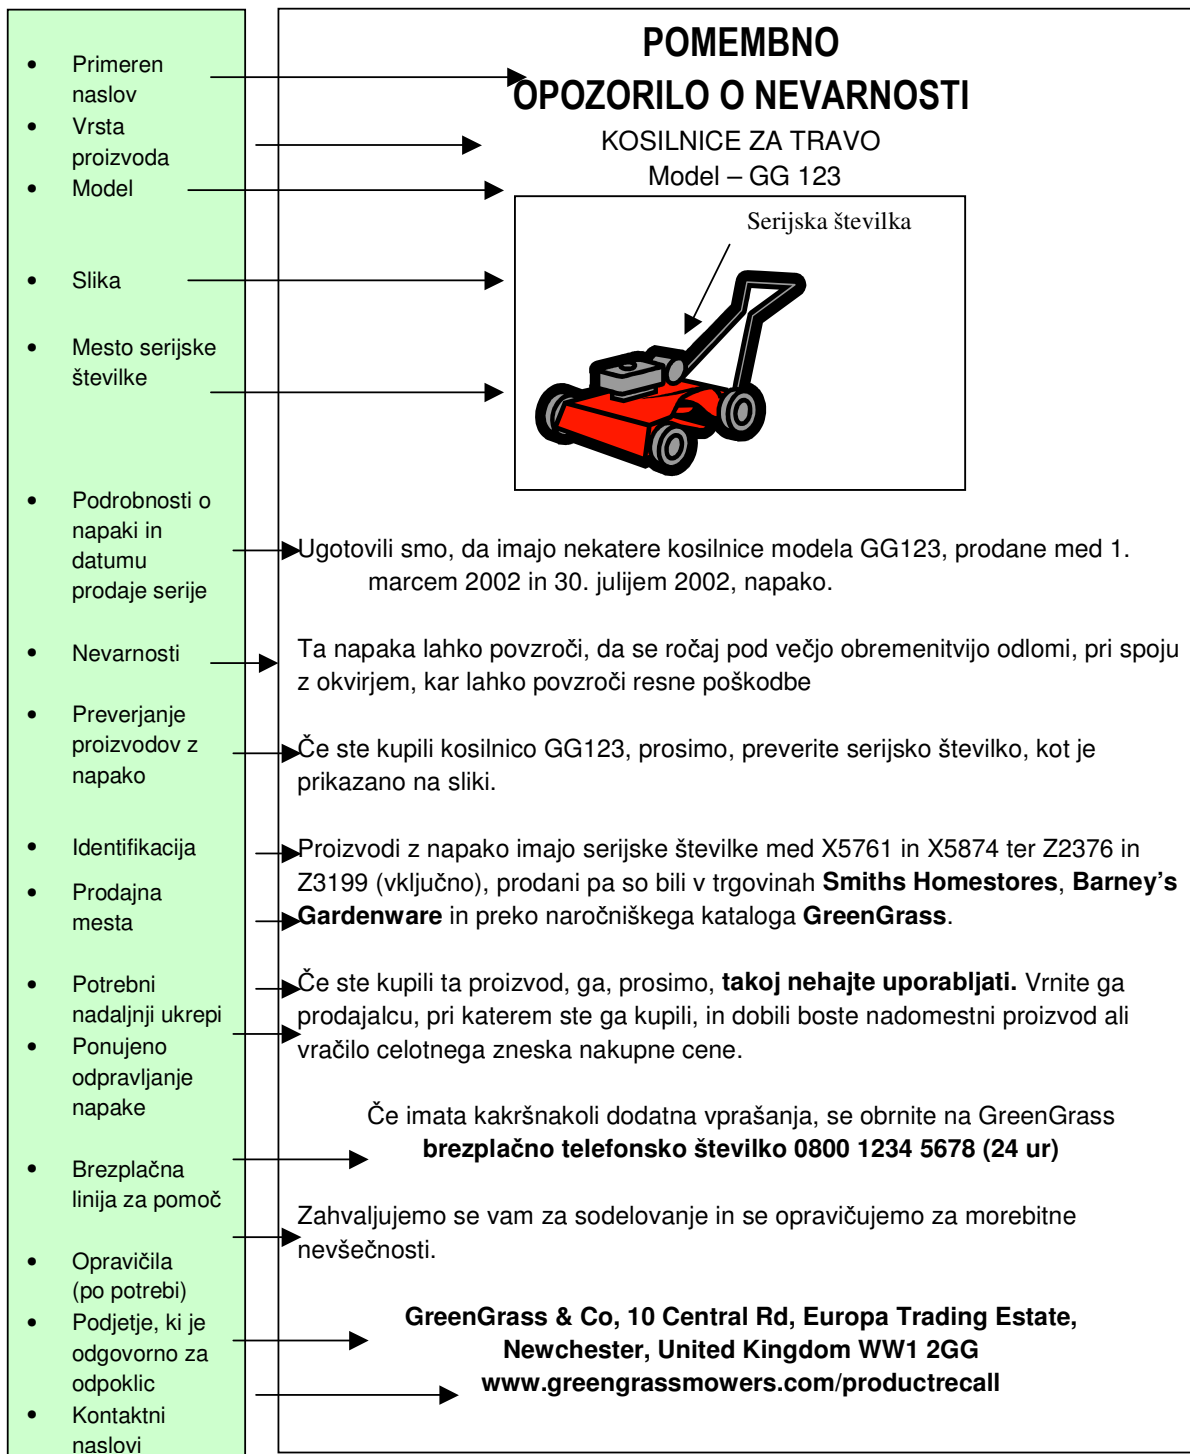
- Primeren naslov
- Vrsta proizvoda
- Model
- Slika
- Mesto serijske številke
- Podrobnosti o napaki in datumu prodaje serije
- Nevarnosti
- Preverjanje proizvodov z napako
- Identifikacija
- Prodajna mesta
- Potrebni nadaljnji ukrepi
- Ponujeno odpravljanje napake
- Brezplačna linija za pomoč
- Opravičila (po potrebi)
- Podjetje, ki je odgovorno za odpoklic
- Kontaktni naslovi

POMEMBNO
OPOZORILO O NEVARNOSTI

KOSILNICE ZA TRAVO
Model – GG 123

Serijska številka

Ugotovili smo, da imajo nekatere kosilnice modela GG123, prodane med 1. marcem 2002 in 30. julijem 2002, napako.

Ta napaka lahko povzroči, da se ročaj pod večjo obremenitvijo odlomi, pri spoju z okvirjem, kar lahko povzroči resne poškodbe

Če ste kupili kosilnico GG123, prosimo, preverite serijsko številko, kot je prikazano na sliki.

Proizvodi z napako imajo serijske številke med X5761 in X5874 ter Z2376 in Z3199 (vključno), prodani pa so bili v trgovinah **Smiths Homestores**, **Barney's Gardenware** in preko naročniškega kataloga **GreenGrass**.

Če ste kupili ta proizvod, ga, prosimo, **takoj nehajte uporabljati.** Vrnite ga prodajalcu, pri katerem ste ga kupili, in dobili boste nadomestni proizvod ali vračilo celotnega zneska nakupne cene.

Če imata kakršnakoli dodatna vprašanja, se obrnite na GreenGrass **brezplačno telefonsko številko 0800 1234 5678 (24 ur)**

Zahvaljujemo se vam za sodelovanje in se opravičujemo za morebitne nevšečnosti.

**GreenGrass & Co, 10 Central Rd, Europa Trading Estate, Newchester, United Kingdom WW1 2GG**
**www.greengrassmowers.com/productrecall**